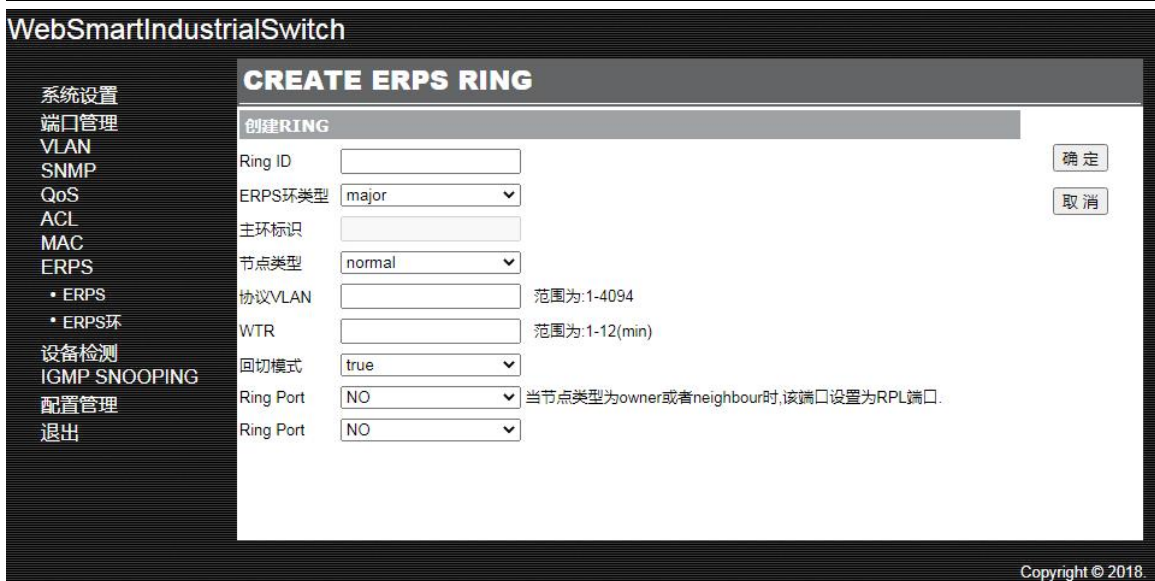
WebSmartIndustrialSwitch

系统设置
端口管理
VLAN
SNMP
QoS
ACL
MAC
ERPS
• ERPS
• ERPS环
设备检测
IGMP SNOOPING
配置管理
退出

CREATE ERPS RING

创建RING

| | | |
|---|---|---|
| Ring ID | | |
| ERPS环类型 | major | |
| 主环标识 | | |
| 节点类型 | normal | |
| 协议VLAN | | 范围为:1-4094 |
| WTR | | 范围为:1-12(min) |
| 回切模式 | true | |
| Ring Port | NO | 当节点类型为owner或者neighbour时,该端口设置为RPL端口. |
| Ring Port | NO | |

确 定
取 消

Copyright © 2018.